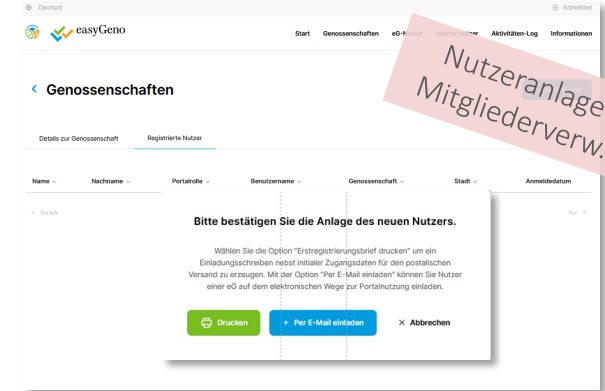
Deutsch

Abmelden

easyGeno

Start Genossenschaften eG-Nutzer Interne Nutzer Aktivitäten-Log Informationen

Nutzeranlage
Mitgliederverw.

Genossenschaften

Details zur Genossenschaft Registrierte Nutzer

Name Nachname Portalrolle Benutzername Genossenschaft Stadt Anmeldedatum

Zurück

Vor

Bitte bestätigen Sie die Anlage des neuen Nutzers.

Wählen Sie die Option "Erstregistrierungsbrief drucken" um ein Einladungsschreiben nebst initialer Zugangsdaten für den postalischen Versand zu erzeugen. Mit der Option "Per E-Mail einladen" können Sie Nutzer einer eG auf dem elektronischen Wege zur Portalnutzung einladen.

Drucken

+ Per E-Mail einladen

Abbrechen